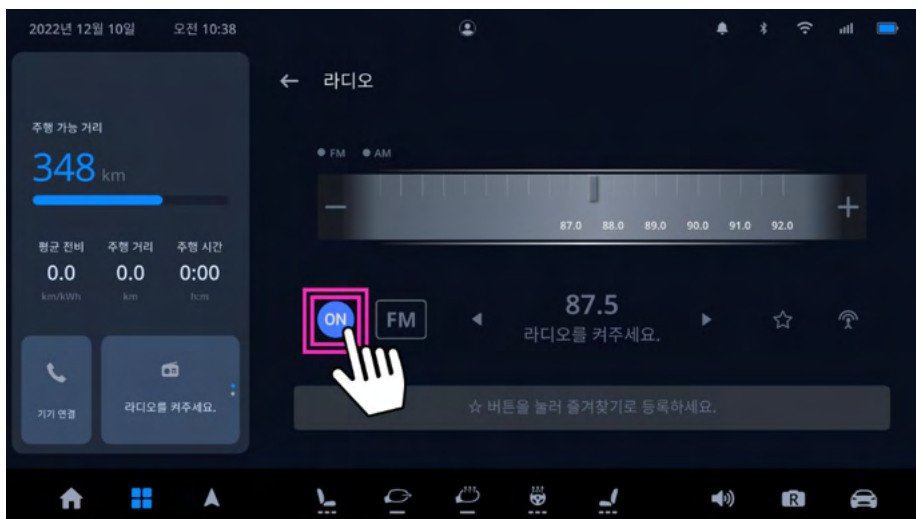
2022년 12월 10일 오전 10:38

← 라디오

주행 가능 거리

348 km

평균 전비 0.0 km/kWh

주행 거리 0.0 km

주행 시간 0:00 h:m

기기 연결

라디오를 켜주세요.

FM AM

87.0 88.0 89.0 90.0 91.0 92.0

ON FM

87.5

라디오를 켜주세요.

☆ 버튼을 눌러 즐겨찾기로 등록하세요.

R